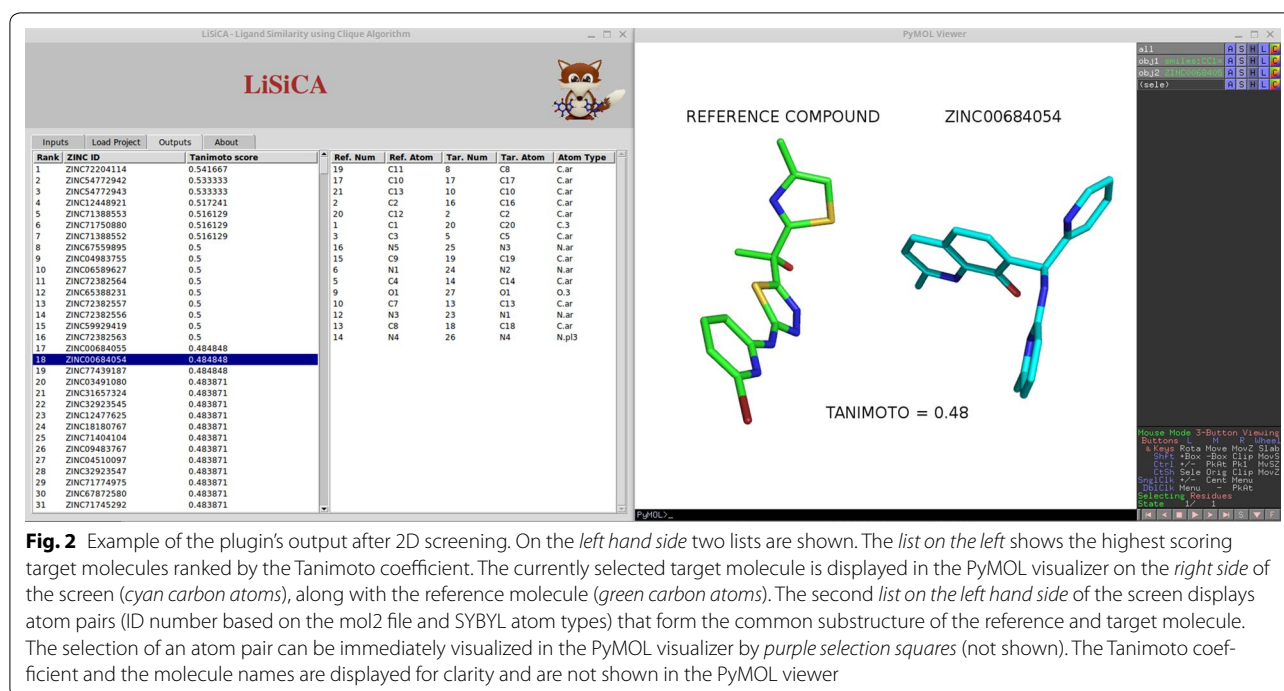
LiSiCA - Ligand Similarity using Clique Algorithm

LiSiCA

Inputs | Load Project | Outputs | About

| Rank | ZINC ID | Tanimoto score |
|---|---|---|
| 1 | ZINC72204114 | 0.541667 |
| 2 | ZINC54772942 | 0.533333 |
| 3 | ZINC54772943 | 0.533333 |
| 4 | ZINC12448921 | 0.517241 |
| 5 | ZINC71388553 | 0.516129 |
| 6 | ZINC71750880 | 0.516129 |
| 7 | ZINC71388552 | 0.516129 |
| 8 | ZINC67559895 | 0.5 |
| 9 | ZINC04983755 | 0.5 |
| 10 | ZINC06589627 | 0.5 |
| 11 | ZINC72382564 | 0.5 |
| 12 | ZINC65388231 | 0.5 |
| 13 | ZINC72382557 | 0.5 |
| 14 | ZINC72382556 | 0.5 |
| 15 | ZINC59929419 | 0.5 |
| 16 | ZINC72382563 | 0.5 |
| 17 | ZINC00684055 | 0.484848 |
| 18 | ZINC00684054 | 0.484848 |
| 19 | ZINC77439187 | 0.484848 |
| 20 | ZINC03491080 | 0.483871 |
| 21 | ZINC31657324 | 0.483871 |
| 22 | ZINC32923545 | 0.483871 |
| 23 | ZINC12477625 | 0.483871 |
| 24 | ZINC18180767 | 0.483871 |
| 25 | ZINC71404104 | 0.483871 |
| 26 | ZINC09483767 | 0.483871 |
| 27 | ZINC04510097 | 0.483871 |
| 28 | ZINC32923547 | 0.483871 |
| 29 | ZINC71774975 | 0.483871 |
| 30 | ZINC67872580 | 0.483871 |
| 31 | ZINC71745292 | 0.483871 |

| Ref. Num | Ref. Atom | Tar. Num | Tar. Atom | Atom Type |
|---|---|---|---|---|
| 19 | C11 | 8 | C8 | C.ar |
| 17 | C10 | 17 | C17 | C.ar |
| 21 | C13 | 10 | C10 | C.ar |
| 2 | C2 | 16 | C16 | C.ar |
| 20 | C12 | 2 | C2 | C.ar |
| 1 | C1 | 20 | C20 | C.3 |
| 3 | C3 | 5 | C5 | C.ar |
| 16 | N5 | 25 | N3 | N.ar |
| 15 | C9 | 19 | C19 | C.ar |
| 6 | N1 | 24 | N2 | N.ar |
| 5 | C4 | 14 | C14 | C.ar |
| 9 | O1 | 27 | O1 | O.3 |
| 10 | C7 | 13 | C13 | C.ar |
| 12 | N3 | 23 | N1 | N.ar |
| 13 | C8 | 18 | C18 | C.ar |
| 14 | N4 | 26 | N4 | N.pl3 |

PyMOL Viewer

REFERENCE COMPOUND ZINC00684054

TANIMOTO = 0.48

all A S H L C
obj1 smiles:CC1 A S H L C
obj2 ZINC006840 A S H L C
(sele) A S H L C

Mouse Mode 3-Button Viewing
Buttons L M R Wheel
& Keys Rota Move MovZ Slab
Shft +Box -Box Clip MovS
Ctrl +/- PkAt Pk1 MvSZ
CtSh Sele Orig Clip MovZ
SnglClk +/- Cent Menu
DblClk Menu - PkAt
Selecting Residues
State 1/ 1

PyMOL>_

**Fig. 2** Example of the plugin's output after 2D screening. On the *left hand side* two lists are shown. The *list on the left* shows the highest scoring target molecules ranked by the Tanimoto coefficient. The currently selected target molecule is displayed in the PyMOL visualizer on the *right side* of the screen (*cyan carbon atoms*), along with the reference molecule (*green carbon atoms*). The second *list on the left hand side* of the screen displays atom pairs (ID number based on the mol2 file and SYBYL atom types) that form the common substructure of the reference and target molecule. The selection of an atom pair can be immediately visualized in the PyMOL visualizer by *purple selection squares* (not shown). The Tanimoto coefficient and the molecule names are displayed for clarity and are not shown in the PyMOL viewer